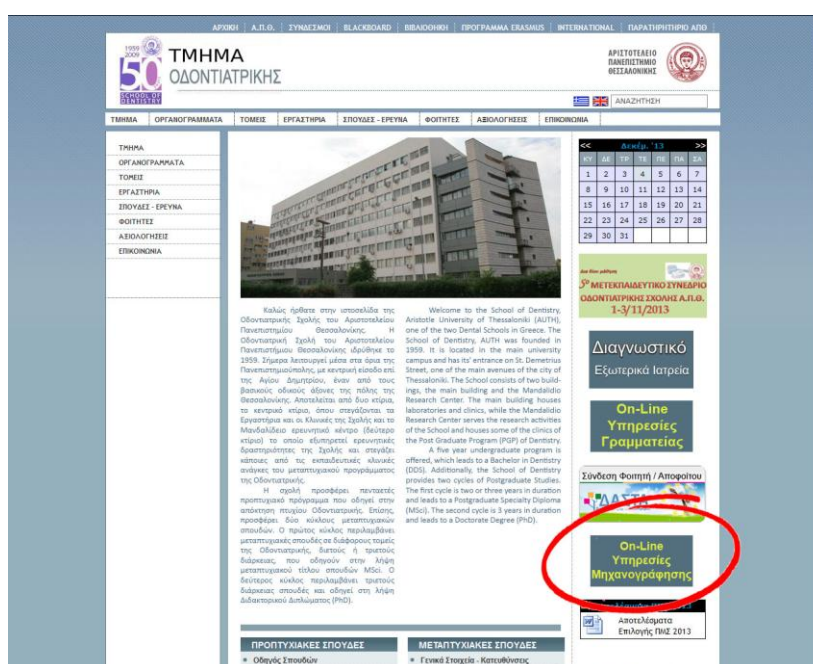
ΑΡΧΙΚΗ | Α.Π.Θ. | ΣΥΝΔΕΣΜΟΙ | BLACKBOARD | ΒΙΒΛΙΟΘΗΚΗ | ΠΡΟΓΡΑΜΜΑ ERASMUS | INTERNATIONAL | ΠΑΡΑΤΗΡΗΤΗΡΙΟ ΑΠΘ

1959 2009 50 SCHOOL OF DENTISTRY

ΤΜΗΜΑ ΟΔΟΝΤΙΑΤΡΙΚΗΣ

ΑΡΙΣΤΟΤΕΛΕΙΟ ΠΑΝΕΠΙΣΤΗΜΙΟ ΘΕΣΣΑΛΟΝΙΚΗΣ

ΑΝΑΖΗΤΗΣΗ

ΤΜΗΜΑ | ΟΡΓΑΝΟΓΡΑΜΜΑΤΑ | ΤΟΜΕΙΣ | ΕΡΓΑΣΤΗΡΙΑ | ΣΠΟΥΔΕΣ - ΕΡΕΥΝΑ | ΦΟΙΤΗΤΕΣ | ΑΞΙΟΛΟΓΗΣΕΙΣ | ΕΠΙΚΟΙΝΩΝΙΑ

ΤΜΗΜΑ
ΟΡΓΑΝΟΓΡΑΜΜΑΤΑ
ΤΟΜΕΙΣ
ΕΡΓΑΣΤΗΡΙΑ
ΣΠΟΥΔΕΣ - ΕΡΕΥΝΑ
ΦΟΙΤΗΤΕΣ
ΑΞΙΟΛΟΓΗΣΕΙΣ
ΕΠΙΚΟΙΝΩΝΙΑ

Καλώς ήρθατε στην ιστοσελίδα της Οδοντιατρικής Σχολής του Αριστοτελείου Πανεπιστημίου Θεσσαλονίκης. Η Οδοντιατρική Σχολή του Αριστοτελείου Πανεπιστημίου Θεσσαλονίκης ιδρύθηκε το 1959. Σήμερα λειτουργεί μέσα στα όρια της Πανεπιστημιούπολης, με κεντρική είσοδο επί της Αγίου Δημητρίου, έναν από τους βασικούς οδικούς άξονες της πόλης της Θεσσαλονίκης. Αποτελείται από δυο κτίρια, το κεντρικό κτίριο, όπου στεγάζονται τα Εργαστήρια και οι Κλινικές της Σχολής και το Μανδαλίδειο ερευνητικό κέντρο (δεύτερο κτίριο) το οποίο εξυπηρετεί ερευνητικές δραστηριότητες της Σχολής και στεγάζει κάποιες από τις εκπαιδευτικές κλινικές ανάγκες του μεταπτυχιακού προγράμματος της Οδοντιατρικής.

Η σχολή προσφέρει πενταετές προπτυχιακό πρόγραμμα που οδηγεί στην απόκτηση πτυχίου Οδοντιατρικής. Επίσης, προσφέρει δύο κύκλους μεταπτυχιακών σπουδών. Ο πρώτος κύκλος περιλαμβάνει μεταπτυχιακές σπουδές σε διάφορους τομείς της Οδοντιατρικής, διετούς ή τριετούς διάρκειας, που οδηγούν στην λήψη μεταπτυχιακού τίτλου σπουδών MSc. Ο δεύτερος κύκλος περιλαμβάνει τριετούς διάρκειας σπουδές και οδηγεί στη λήψη Διδακτορικού Διπλώματος (PhD).

Welcome to the School of Dentistry, Aristotle University of Thessaloniki (AUTH), one of the two Dental Schools in Greece. The School of Dentistry, AUTH was founded in 1959. It is located in the main university campus and has its' entrance on St. Demetrius Street, one of the main avenues of the city of Thessaloniki. The School consists of two buildings, the main building and the Mandalidio Research Center. The main building houses laboratories and clinics, while the Mandalidio Research Center serves the research activities of the School and houses some of the clinics of the Post Graduate Program (PGP) of Dentistry.

A five year undergraduate program is offered, which leads to a Bachelor in Dentistry (DDS). Additionally, the School of Dentistry provides two cycles of Postgraduate Studies. The first cycle is two or three years in duration and leads to a Postgraduate Specialty Diploma (MSci). The second cycle is 3 years in duration and leads to a Doctorate Degree (PhD).

| << | Δεκέμ. '13 | | | | | >> |
|---|---|---|---|---|---|---|
| ΚΥ | ΔΕ | ΤΡ | ΤΕ | ΠΕ | ΠΑ | ΣΑ |
| 1 | 2 | 3 | 4 | 5 | 6 | 7 |
| 8 | 9 | 10 | 11 | 12 | 13 | 14 |
| 15 | 16 | 17 | 18 | 19 | 20 | 21 |
| 22 | 23 | 24 | 25 | 26 | 27 | 28 |
| 29 | 30 | 31 | | | | |

5° ΜΕΤΕΚΠΑΙΔΕΥΤΙΚΟ ΣΥΝΕΔΡΙΟ ΟΔΟΝΤΙΑΤΡΙΚΗΣ ΣΧΟΛΗΣ Α.Π.Θ. 1-3/11/2013

Διαγνωστικό
Εξωτερικά Ιατρεία

On-Line Υπηρεσίες Γραμματείας

Σύνδεση Φοιτητή / Αποφοίτου

On-Line Υπηρεσίες Μηχανογράφησης

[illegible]

Αποτελέσματα Επιλογής ΠΜΣ 2013

ΠΡΟΠΤΥΧΙΑΚΕΣ ΣΠΟΥΔΕΣ
Οδηγός Σπουδών

ΜΕΤΑΠΤΥΧΙΑΚΕΣ ΣΠΟΥΔΕΣ
Γενικά Στοιχεία - Κατευθύνσεις